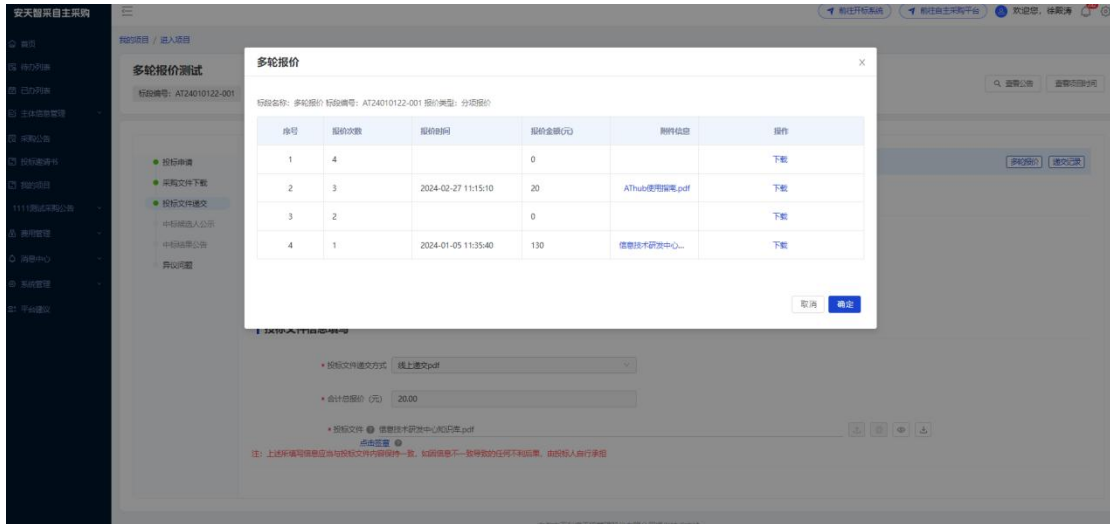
安天智采自主采购

首页
待办列表
已办列表
主体信息管理
采购公告
投标邀请书
我的项目
1111测试采购公告
费用管理
消息中心
系统管理
平台建议

前往开标系统
前往自主采购平台
欢迎您，徐爱涛

我的项目 / 进入项目

多轮报价测试
标段编号：AT24010122-001

查看公告
查看回复说明

投标申请
采购文件下载
投标文件递交
中标候选人公示
中标结果公告
异议问题

多轮报价
递交记录

多轮报价

标段名称：多轮报价 标段编号：AT24010122-001 报价类型：分项报价

| 序号 | 报价次数 | 报价时间 | 报价金额(元) | 附件信息 | 操作 |
|---|---|---|---|---|---|
| 1 | 4 | | 0 | | 下载 |
| 2 | 3 | 2024-02-27 11:15:10 | 20 | AThub使用指南.pdf | 下载 |
| 3 | 2 | | 0 | | 下载 |
| 4 | 1 | 2024-01-05 11:35:40 | 130 | 信息技术研发中心... | 下载 |

取消
确定

投标文件信息填写

• 投标文件递交方式 线上递交pdf
• 合计总报价（元） 20.00
• 投标文件 信息技术研发中心知识库.pdf
点击签章
注：上述所填写信息应当与投标文件内容保持一致，如因信息不一致导致的任何不利后果，由投标人自行承担